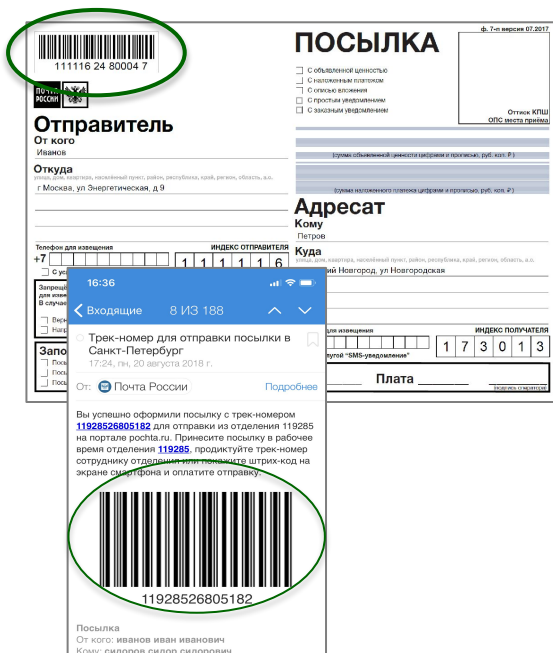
111116 24 80004 7

ПОЧТА РОССИИ

ф. 7-п версия 07.2017

ПОСЫЛКА

☐ С объявленной ценностью
☐ С наложенным платежом
☐ С описью вложения
☐ С простым уведомлением
☐ С заказным уведомлением

Оттиск КПШ ОПС места приёма

Отправитель
От кого
Иванов

(сумма объявленной ценности цифрами и прописью, руб. коп. ₽)

Откуда
улица, дом, квартира, населённый пункт, район, республика, край, регион, область, а.о.
г Москва, ул Энергетическая, д 9

(сумма наложенного платежа цифрами и прописью, руб. коп. ₽)

Адресат
Кому
Петров

Куда
улица, дом, квартира, населённый пункт, район, республика, край, регион, область, а.о.
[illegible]ий Новгород, ул Новгородская

Телефон для извещения
ИНДЕКС ОТПРАВИТЕЛЯ
+7
1 1 1 1 1 6
☐ С ус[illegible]

Запре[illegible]
для изв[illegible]
В случа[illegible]
☐ Верн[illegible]
☐ Напр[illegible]

Запо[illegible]

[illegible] для извещения
ИНДЕКС ПОЛУЧАТЕЛЯ
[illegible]лугой "SMS-уведомление"
1 7 3 0 1 3

Плата

16:36

< Входящие
8 ИЗ 188

Трек-номер для отправки посылки в Санкт-Петербург
17:24, пн, 20 августа 2018 г.

От: Почта России
Подробнее

Вы успешно оформили посылку с трек-номером 11928526805182 для отправки из отделения 119285 на портале pochta.ru. Принесите посылку в рабочее время отделения 119285, продиктуйте трек-номер сотруднику отделения или покажите штрих-код на экране смартфона и оплатите отправку.

11928526805182

Посылка
От кого: иванов иван иванович
Кому: сидоров сидор сидорович